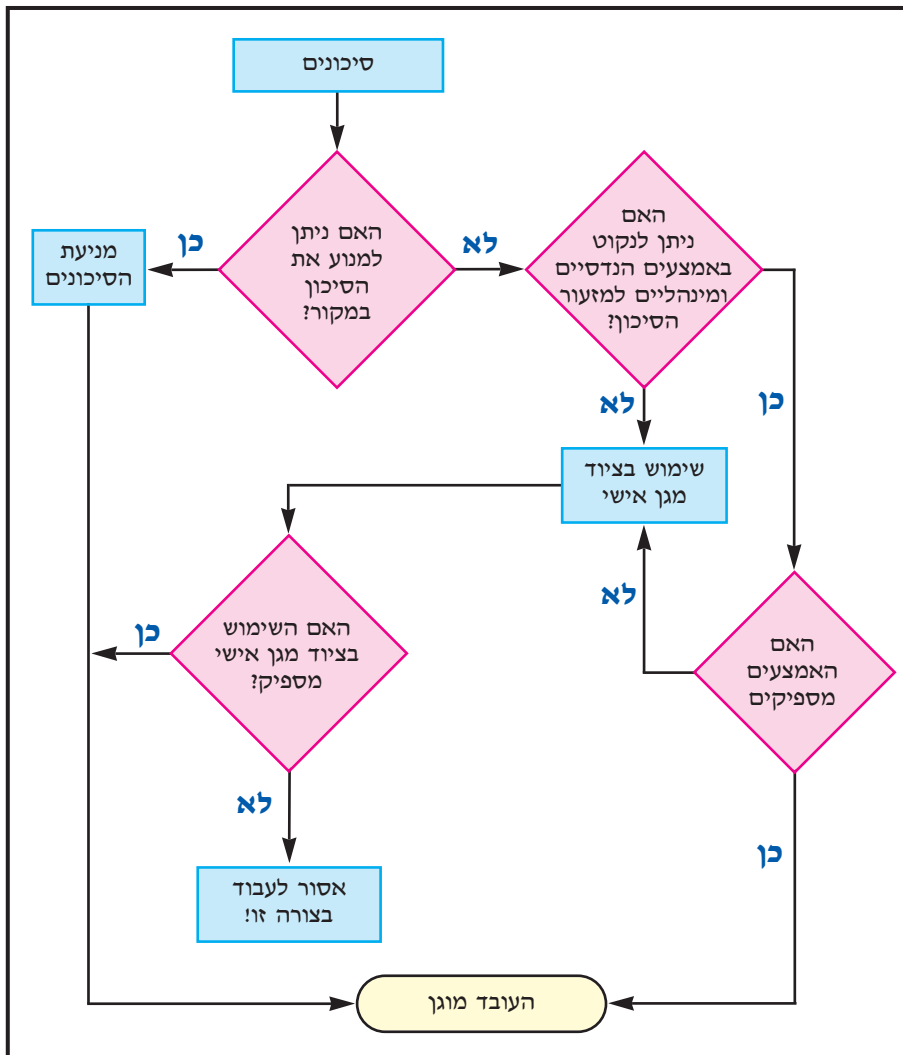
סיכונים

האם ניתן למנוע את הסיכון במקור?

כן

מניעת הסיכונים

לא

האם ניתן לנקוט באמצעים הנדסיים ומינהליים למזעור הסיכון?

לא

כן

שימוש בציוד מגן אישי

האם השימוש בציוד מגן אישי מספיק?

כן

לא

האם האמצעים מספיקים

לא

כן

אסור לעבוד בצורה זו!

העובד מוגן